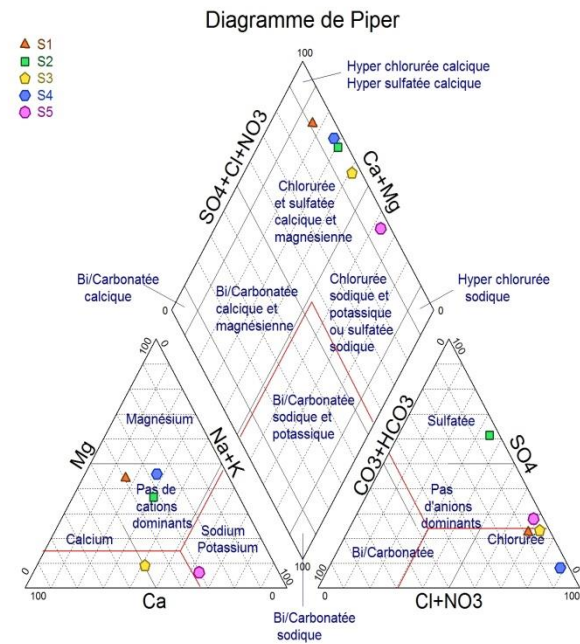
Diagramme de Piper

S1
S2
S3
S4
S5

100
Hyper chlorurée calcique
Hyper sulfatée calcique

SO4+Cl+NO3
Ca+Mg

Chlorurée et sulfatée calcique et magnésienne

Bi/Carbonatée calcique
0
Bi/Carbonatée calcique et magnésienne
Chlorurée sodique et potassique ou sulfatée sodique
0
Hyper chlorurée sodique

100
0
0
100

Bi/Carbonatée sodique et potassique

Magnésium
Mg
Na+K
Pas de cations dominants
Calcium
Sodium Potassium

Sulfatée
CO3+HCO3
SO4
Pas d'anions dominants
Chlorurée
Bi/Carbonatée

0
100
0
100
0
100
Ca
Cl+NO3

Bi/Carbonatée sodique